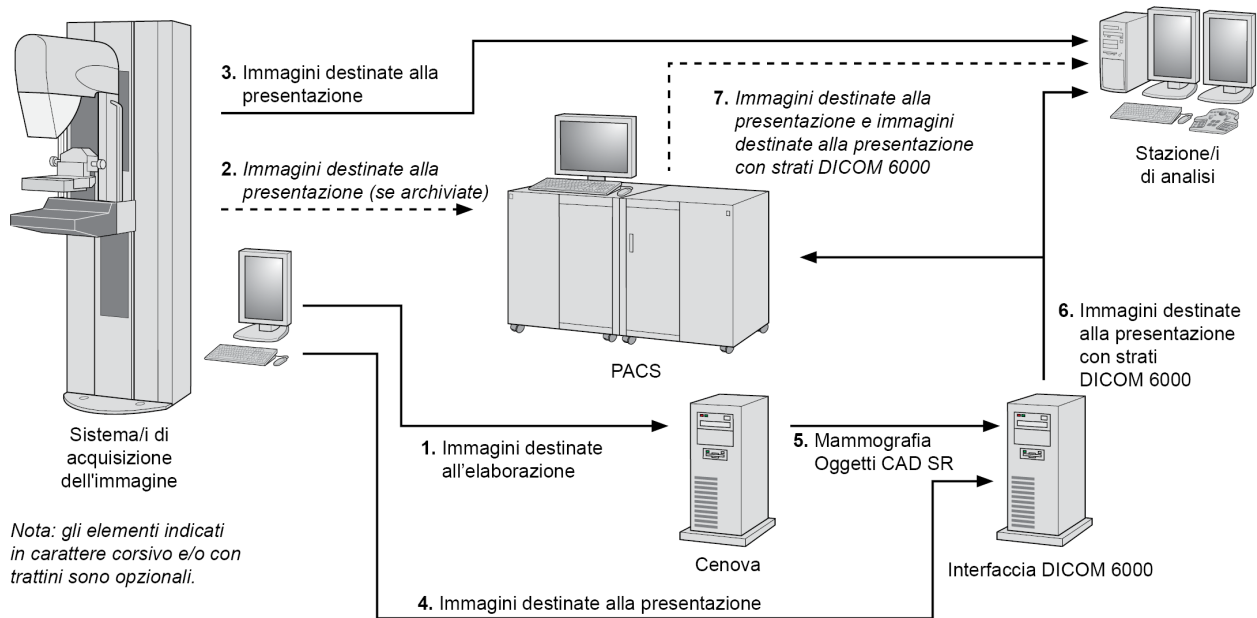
3. Immagini destinate alla presentazione

7. Immagini destinate alla presentazione e immagini destinate alla presentazione con strati DICOM 6000

Stazione/i di analisi

2. Immagini destinate alla presentazione (se archiviate)

6. Immagini destinate alla presentazione con strati DICOM 6000

PACS

Sistema/i di acquisizione dell'immagine

1. Immagini destinate all'elaborazione

5. Mammografia Oggetti CAD SR

Nota: gli elementi indicati in carattere corsivo e/o con trattini sono opzionali.

Cenova

Interfaccia DICOM 6000

4. Immagini destinate alla presentazione